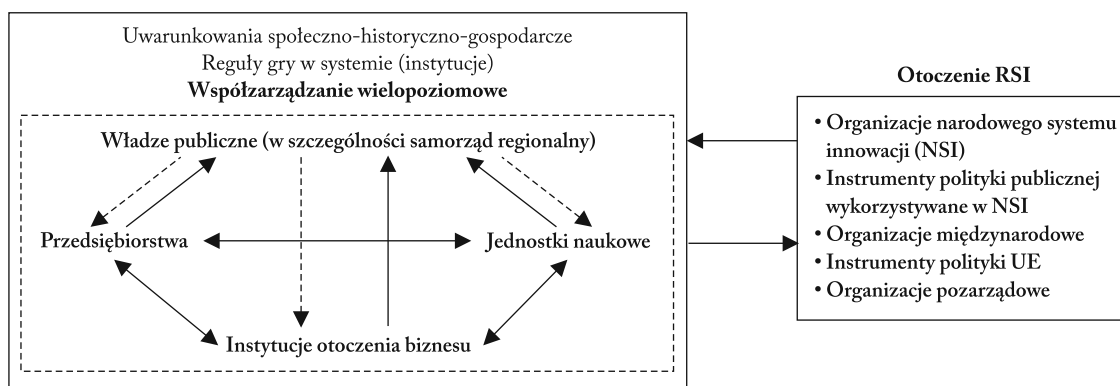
Uwarunkowania społeczno-historyczno-gospodarcze
Reguły gry w systemie (instytucje)
**Współzarządzanie wielopoziomowe**

Władze publiczne (w szczególności samorząd regionalny)

Przedsiębiorstwa

Jednostki naukowe

Instytucje otoczenia biznesu

**Otoczenie RSI**

• Organizacje narodowego systemu innowacji (NSI)
• Instrumenty polityki publicznej wykorzystywane w NSI
• Organizacje międzynarodowe
• Instrumenty polityki UE
• Organizacje pozarządowe